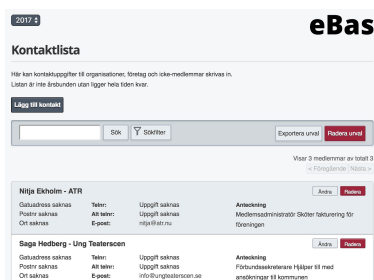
2017

eBas

Kontaktlista

Här kan kontaktuppgifter till organisationer, företag och icke-medlemmar skrivas in.
Listan är inte årsbunden utan ligger hela tiden kvar.

Lägg till kontakt

Sök | Sökfilter

Exportera urval | Radera urval

Visar 3 medlemmar av totalt 3
« Föregående | Nästa »

Nitja Ekholm - ATR
Ändra | Radera
Gatuadress saknas | Telnr: | Uppgift saknas | Anteckning
Postnr saknas | Alt telnr: | Uppgift saknas | Medlemsadministratör Sköter fakturering för föreningen
Ort saknas | E-post: | nitja@atr.nu

Saga Hedberg - Ung Teaterscen
Ändra | Radera
Gatuadress saknas | Telnr: | Uppgift saknas | Anteckning
Postnr saknas | Alt telnr: | Uppgift saknas | Förbundssekreterare Hjälper till med ansökningar till kommunen
Ort saknas | E-post: | info@ungteaterscen.se